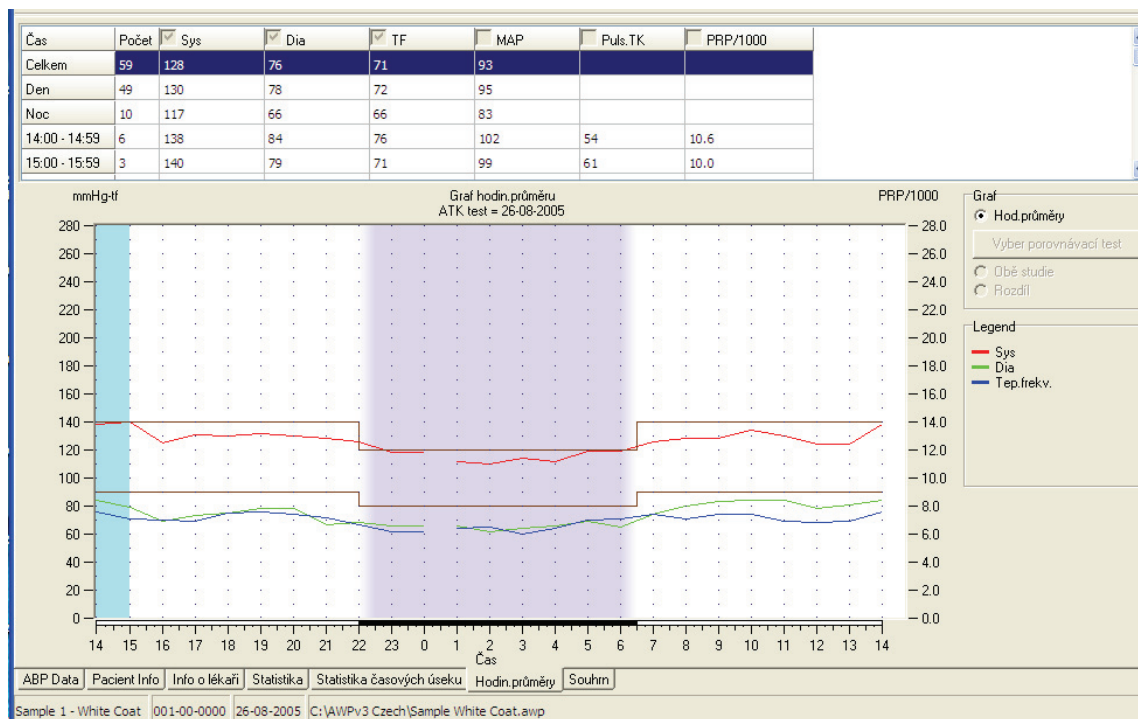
| Čas | Počet | Sys | Dia | TF | MAP | Puls.TK | PRP/1000 |
|---|---|---|---|---|---|---|---|
| Celkem | 59 | 128 | 76 | 71 | 93 | | |
| Den | 49 | 130 | 78 | 72 | 95 | | |
| Noc | 10 | 117 | 66 | 66 | 83 | | |
| 14:00 - 14:59 | 6 | 138 | 84 | 76 | 102 | 54 | 10.6 |
| 15:00 - 15:59 | 3 | 140 | 79 | 71 | 99 | 61 | 10.0 |

mmHg-tf

Graf hodin.průměru
ATK test = 26-08-2005

PRP/1000

280
260
240
220
200
180
160
140
120
100
80
60
40
20
0

28.0
26.0
24.0
22.0
20.0
18.0
16.0
14.0
12.0
10.0
8.0
6.0
4.0
2.0
0.0

14 15 16 17 18 19 20 21 22 23 0 1 2 3 4 5 6 7 8 9 10 11 12 13 14

Čas

Graf
Hod.průměry
Vyber porovnávací test
Obě studie
Rozdíl

Legend
Sys
Dia
Tep.frekv.

ABP Data | Pacient Info | Info o lékaři | Statistika | Statistika časových úseku | Hodin.průměry | Souhrn

Sample 1 - White Coat | 001-00-0000 | 26-08-2005 | C:\AWPv3 Czech\Sample White Coat.awp